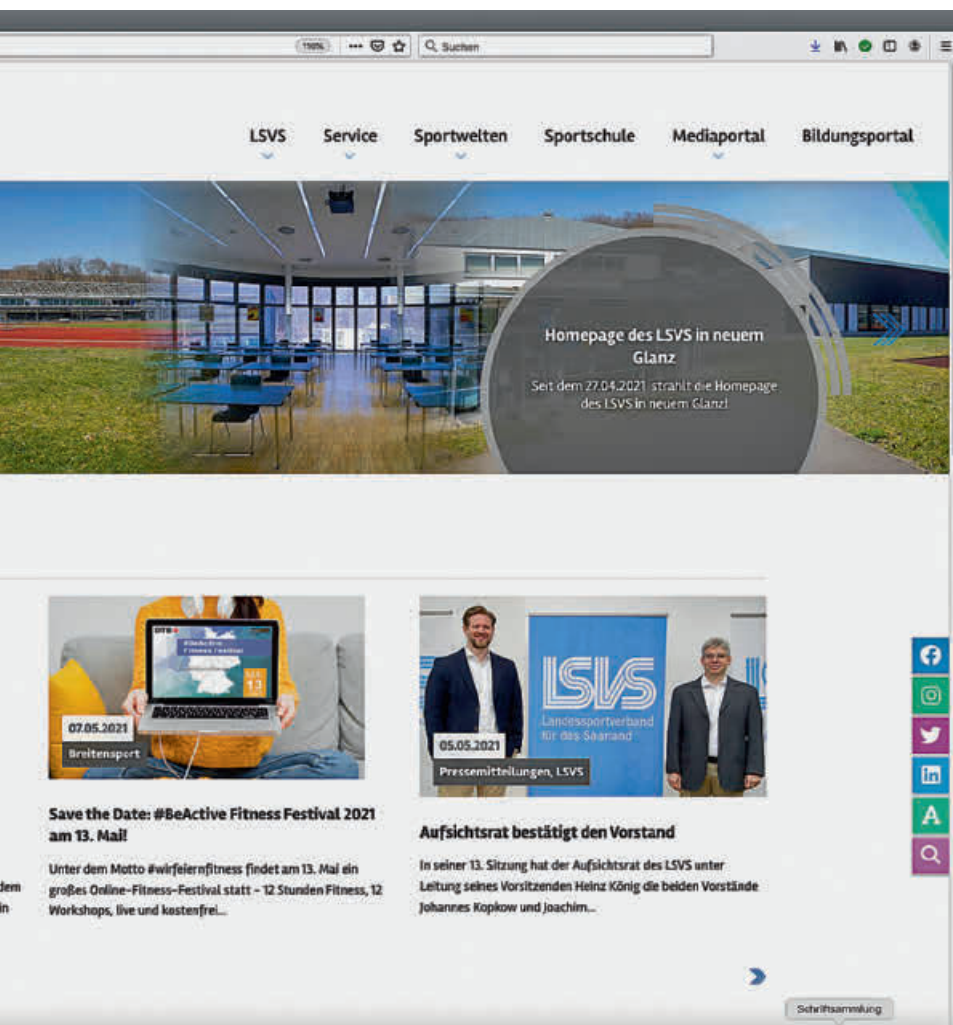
110% ··· Suchen

LSVS Service Sportwelten Sportschule Mediaportal Bildungsportal

Homepage des LSVS in neuem Glanz

Seit dem 27.04.2021 strahlt die Homepage des LSVS in neuem Glanz!

07.05.2021
Breitensport

Save the Date: #BeActive Fitness Festival 2021 am 13. Mai!

Unter dem Motto #wirfeiernfitness findet am 13. Mai ein großes Online-Fitness-Festival statt – 12 Stunden Fitness, 12 Workshops, live und kostenfrei...

05.05.2021
Pressemitteilungen, LSVS

LSVS
Landessportverband für das Saarland

Aufsichtsrat bestätigt den Vorstand

In seiner 13. Sitzung hat der Aufsichtsrat des LSVS unter Leitung seines Vorsitzenden Heinz König die beiden Vorstände Johannes Kopkow und Joachim...

dem
in

Schriftsammlung